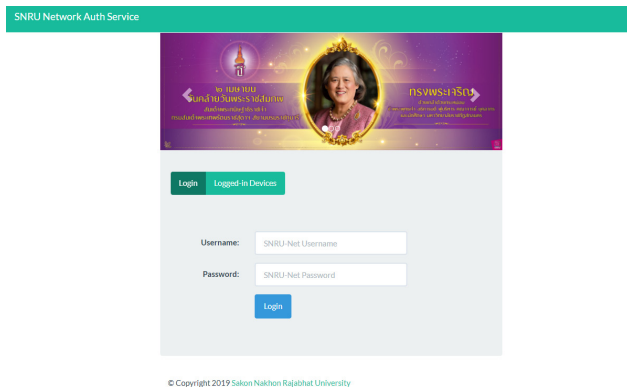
SNRU Network Auth Service

๒ เมษายน
วันคล้ายวันพระราชสมภพ

ทรงพระเจริญ

Login Logged-in Devices

Username: SNRU-Net Username

Password: SNRU-Net Password

Login

© Copyright 2019 Sakon Nakhon Rajabhat University